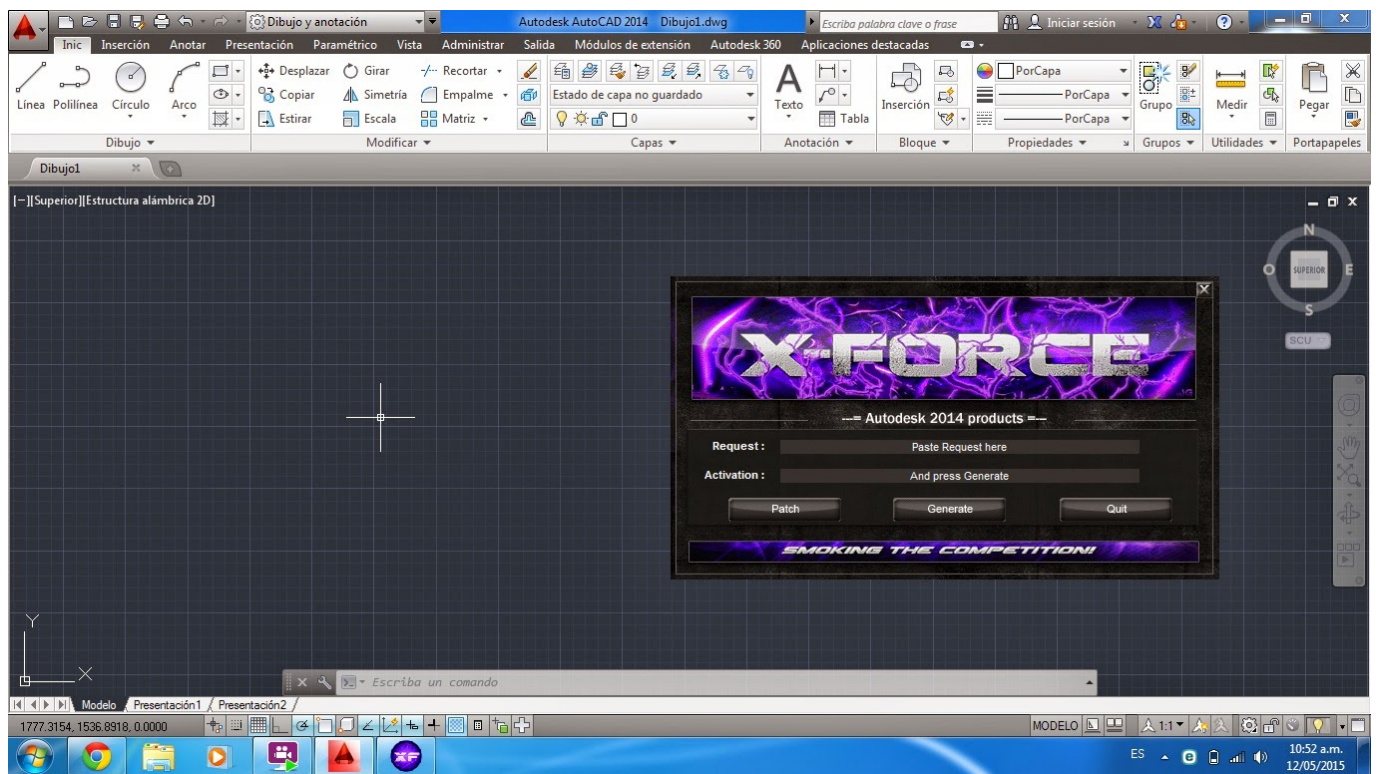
Dibujo y anotación
Autodesk AutoCAD 2014 Dibujo1.dwg
Escriba palabra clave o frase
Iniciar sesión

Inic Inserción Anotar Presentación Paramétrico Vista Administrar Salida Módulos de extensión Autodesk 360 Aplicaciones destacadas

Línea Polilínea Círculo Arco
Dibujo
Desplazar Girar Recortar
Copiar Simetría Empalme
Estirar Escala Matriz
Modificar
Estado de capa no guardado
0
Capas
Texto Tabla
Anotación
Inserción
Bloque
PorCapa
PorCapa
PorCapa
Propiedades
Grupo
Grupos
Medir
Utilidades
Pegar
Portapapeles

Dibujo1

[−][Superior][Estructura alámbrica 2D]

N
O SUPERIOR E
S
SCU

X-FORCE
--= Autodesk 2014 products =--
Request : Paste Request here
Activation : And press Generate
Patch Generate Quit
SMOKING THE COMPETITION!

Y
X

Escriba un comando

Modelo Presentación1 Presentación2

1777.3154, 1536.8918, 0.0000
MODELO
1:1

ES
10:52 a.m.
12/05/2015